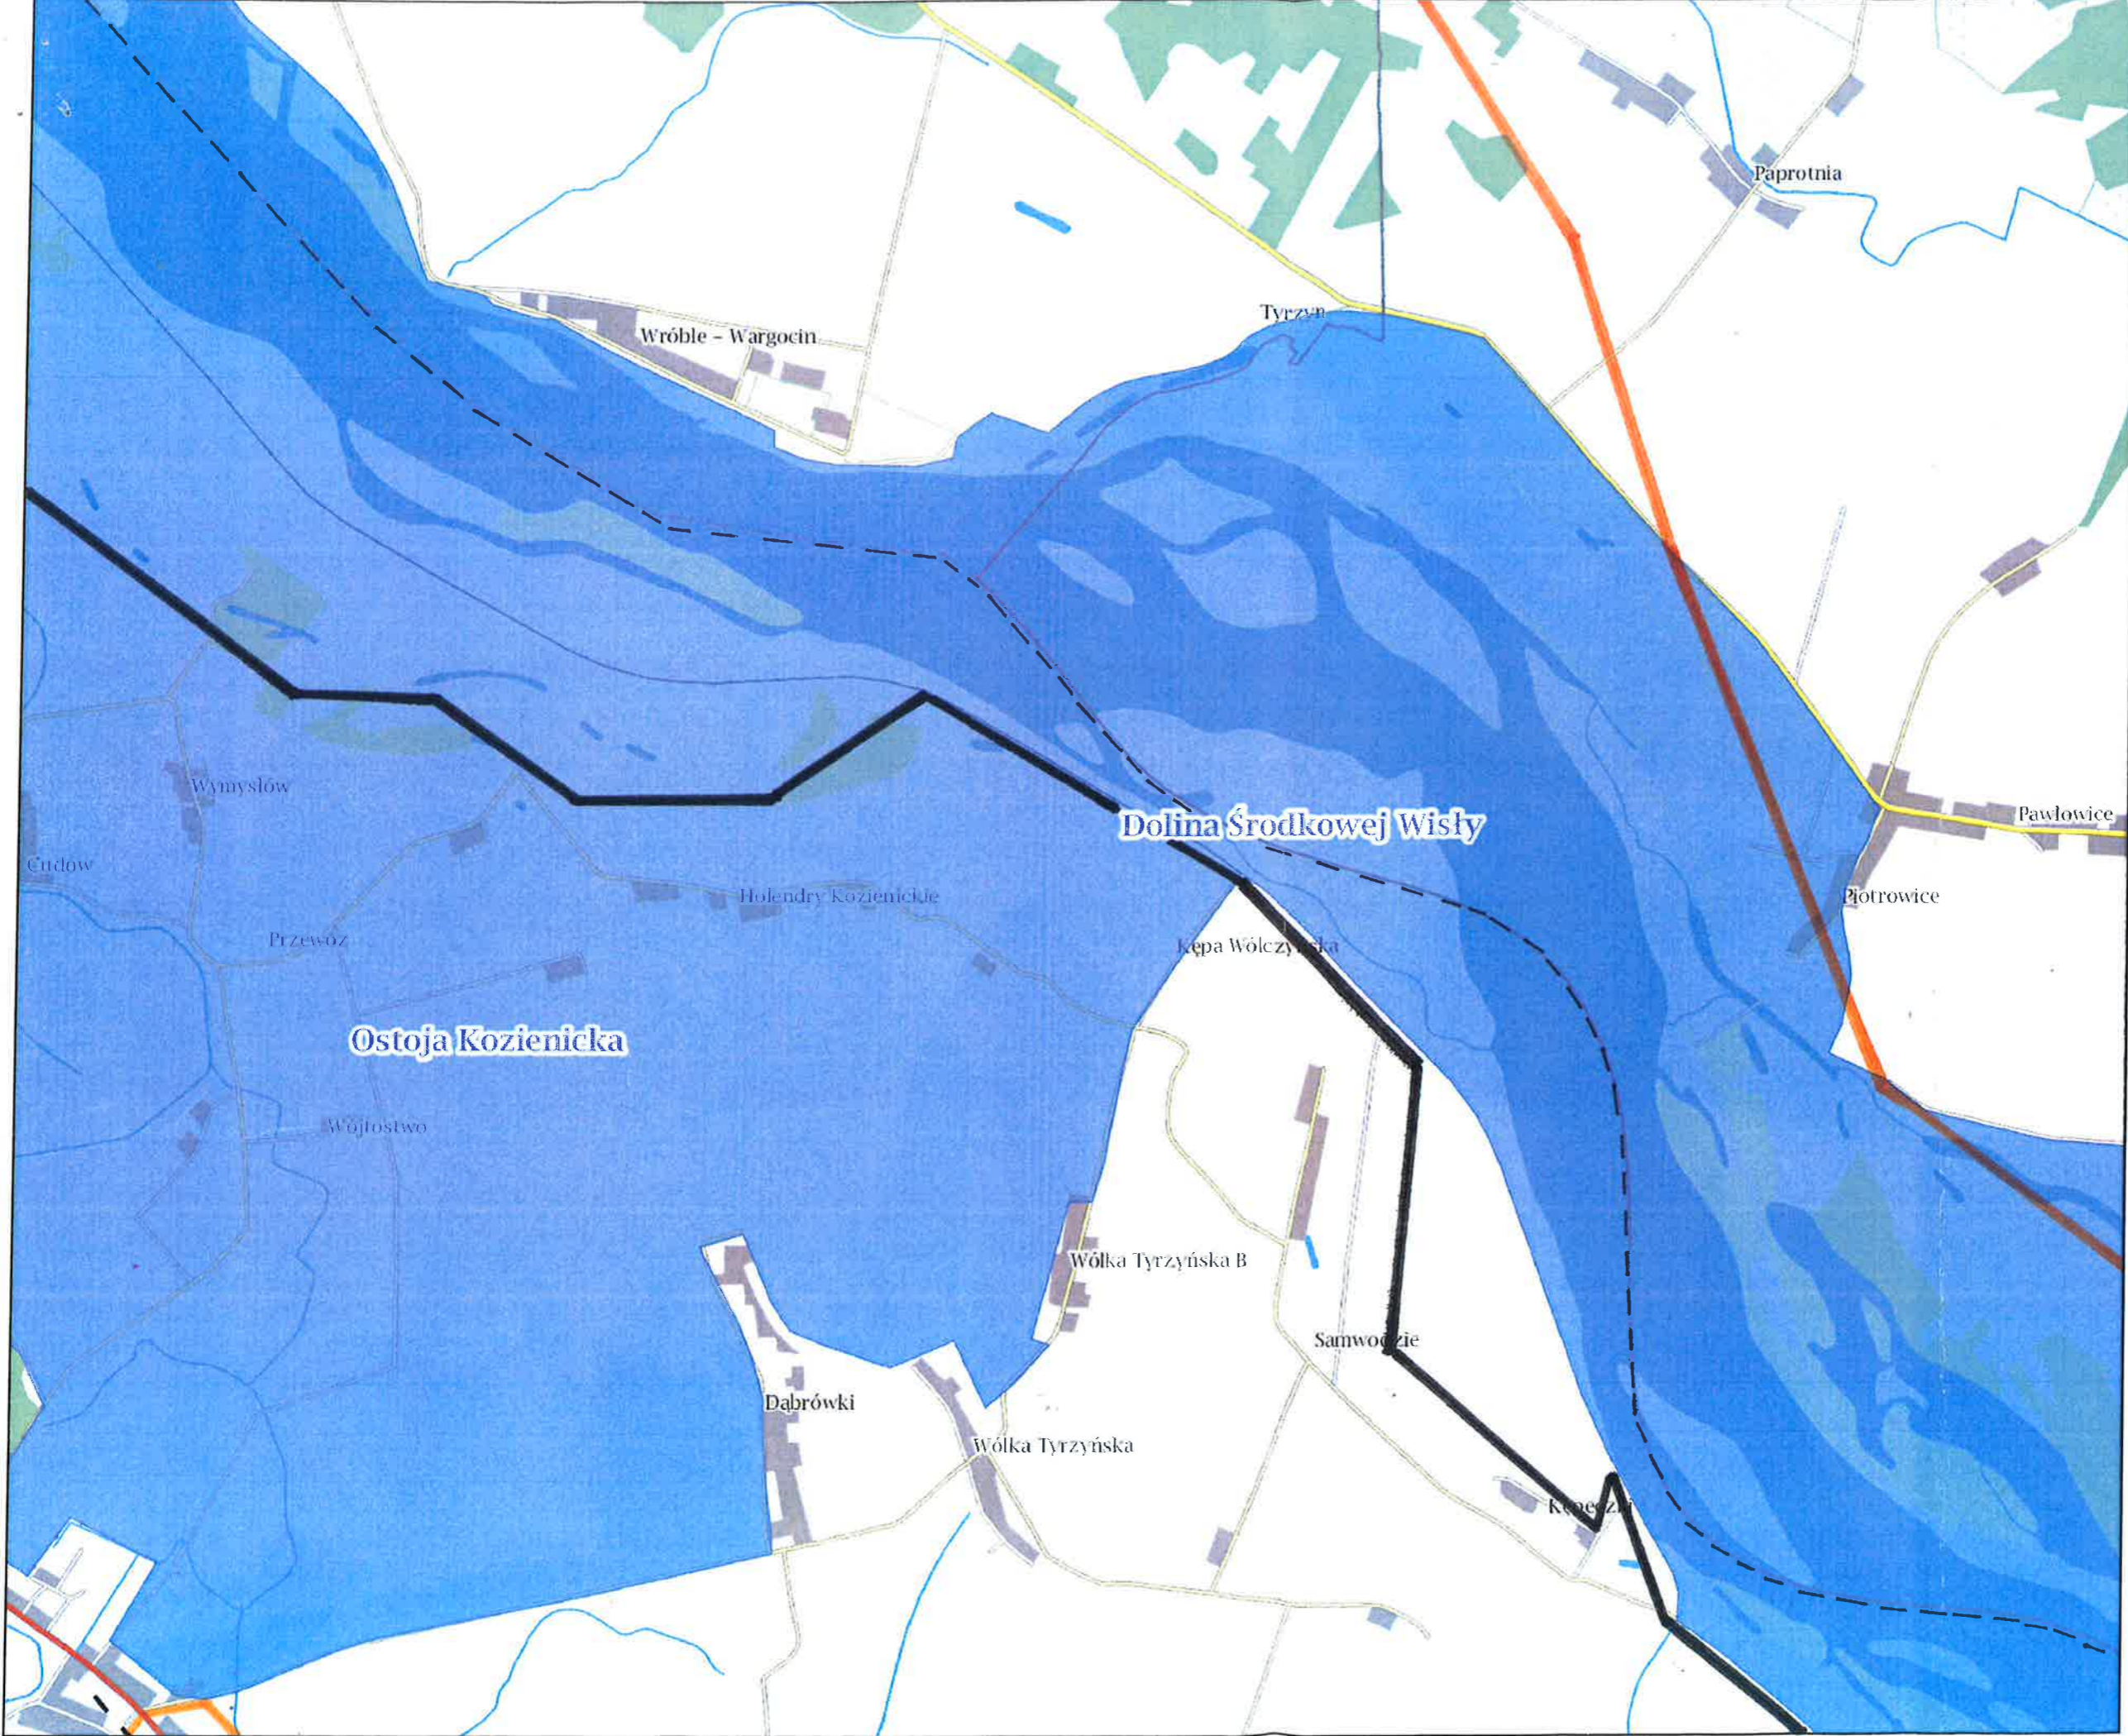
Paprotnia

Tyrzyn

Wróble – Wargocin

Wymysłów

Dolina Środkowej Wisły

Pawłowice

Cudów

Holendry Kozienickie

Piotrowice

Przewóz

Kępa Wólczyńska

Ostoja Kozienicka

Wójtostwo

Wólka Tyrzyńska B

Samwodzie

Dąbrówki

Wólka Tyrzyńska

Kępeczki